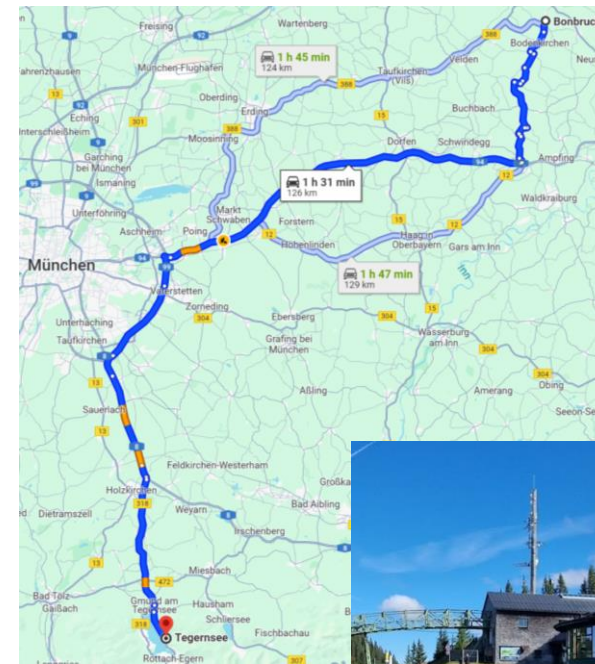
Freising
Wartenberg
Bonbruck
Bodenkirchen
Neu
1 h 45 min
124 km
Jahrenzhausen
München-Flughafen
Taufkirchen (Vils)
Velden
Eching
Oberding
Erding
Buchbach
Unterschleißheim
Moosinning
Dorfen
Schwindegg
Garching bei München
Ampfing
Ismaning
1 h 31 min
126 km
Waldkraiburg
Unterföhring
Markt Schwaben
Forstern
Aschheim
Poing
Hohenlinden
Haag in Oberbayern
Gars am Inn
München
1 h 47 min
129 km
Vaterstetten
Zorneding
Ebersberg
Unterhaching
Wasserburg am Inn
Taufkirchen
Grafing bei München
Aßling
Amerang
Dbing
Seeon-Se
Sauerlach
Feldkirchen-Westerham
Großka
Holzkirchen
Dietramszell
Weyarn
Bad Aibling
Irschenberg
Miesbach
Bad Tölz
Gaißach
Gmund am Tegernsee
Hausham
Schliersee
Tegernsee
Fischbachau
Rottach-Egern
92
388
388
15
301
13
99
94
94
12
12
15
304
304
304
8
13
13
318
8
472
318
307